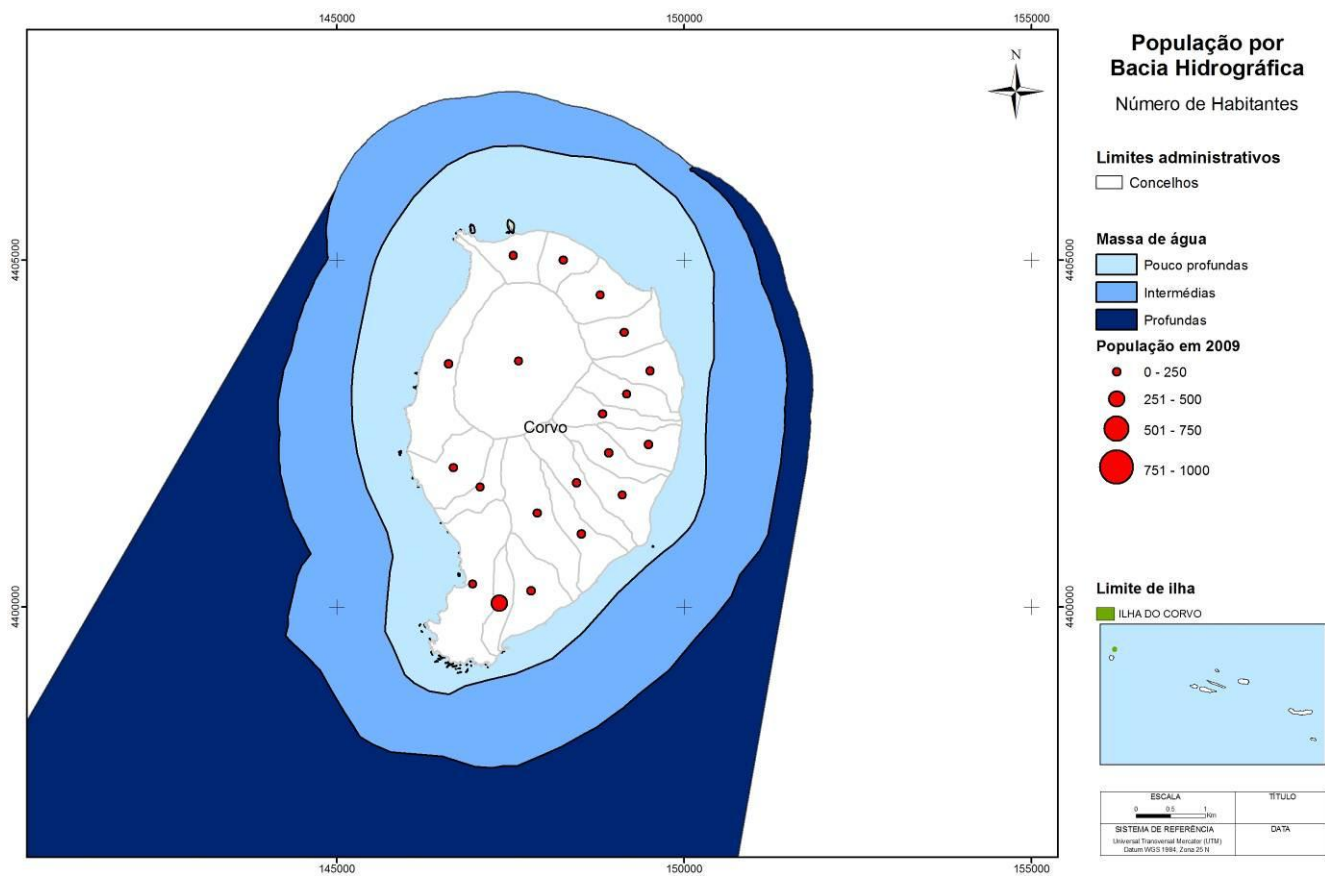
145000
150000
155000

4405000
4400000

N

Corvo

145000
150000
155000

4405000
4400000

População por Bacia Hidrográfica

Número de Habitantes

Limites administrativos
Concelhos

Massa de água
Pouco profundas
Intermédias
Profundas

População em 2009
0 - 250
251 - 500
501 - 750
751 - 1000

Limite de ilha
ILHA DO CORVO

| ESCALA 0 0.5 1 Km | TÍTULO |
|---|---|
| SISTEMA DE REFERÊNCIA Universal Transversal Mercator (UTM) Datum WGS 1984, Zona 25 N | DATA |